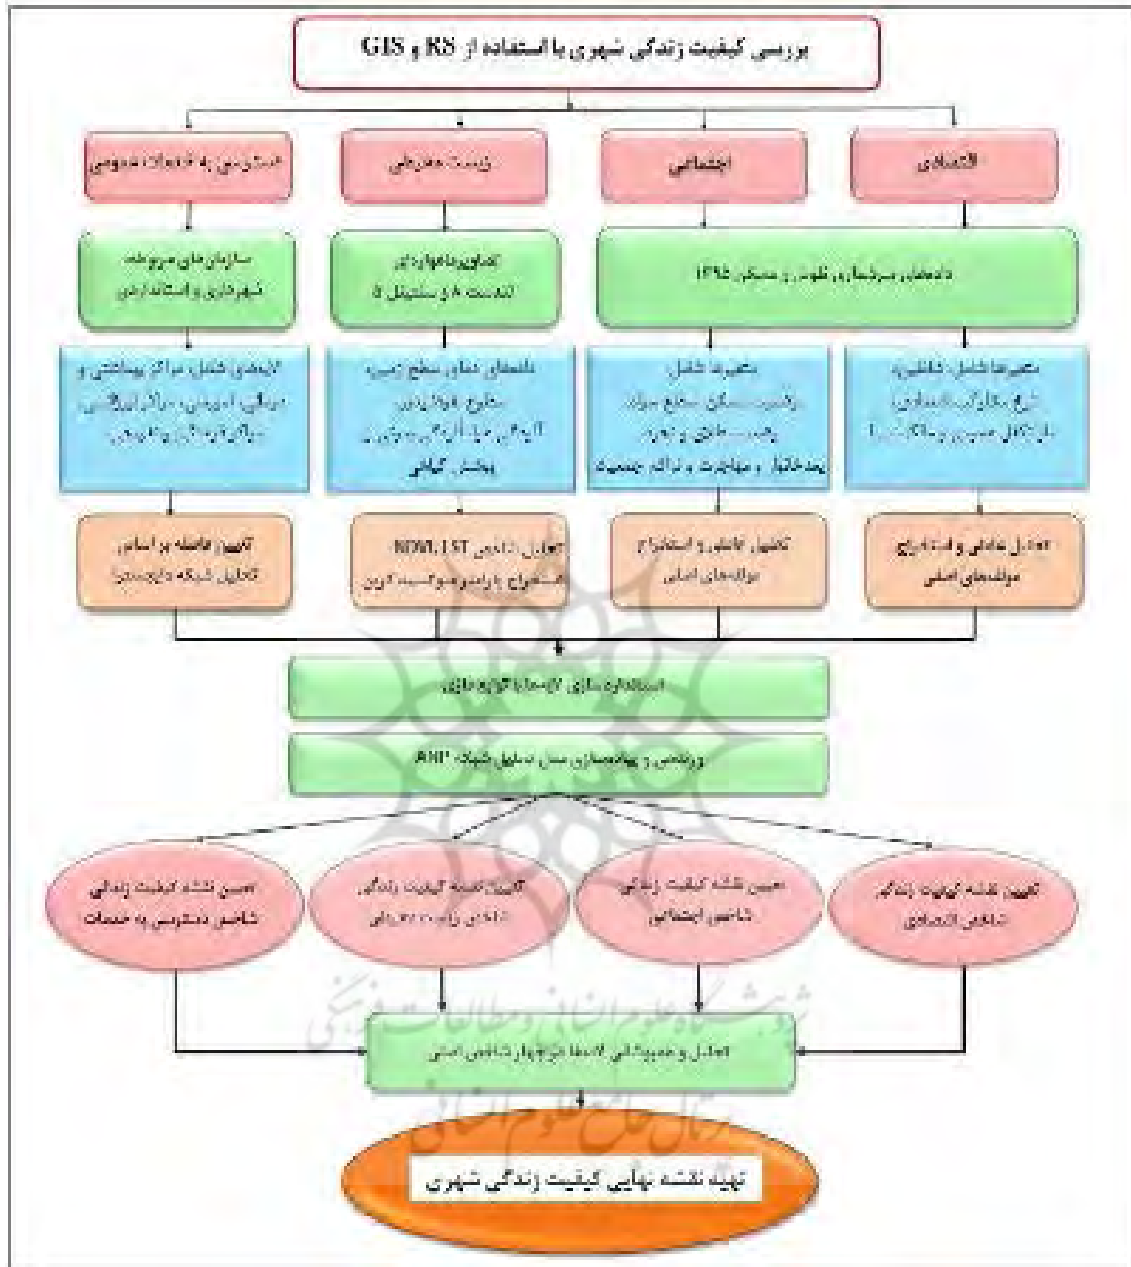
بررسی کیفیت زندگی شهری با استفاده از RS و GIS

دسترسی به خدمات عمومی

زیست محیطی

اجتماعی

اقتصادی

سازمان‌های مربوطه شهرداری و استانداری

تصاویر ماهواره‌ای لندست ۸ و سنتینل ۵

داده‌های سرشماری نفوس و مسکن ۱۳۹۵

لایه‌های شامل مراکز بهداشتی و درمانی، آموزشی، مراکز تفریحی، سیاسی‌اداری و مذهبی

داده‌های دمای سطح زمین، سطوح آلودگی، آلاینده‌ها، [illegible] پوشش گیاهی

متغیرها شامل، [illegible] سطح سواد، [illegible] و نرخ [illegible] و مهاجرت و تراکم جمعیت

متغیرها شامل، شاغلین، نرخ بیکاری، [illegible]

تهیه فاصله بر اساس تحلیل شبکه داده‌ها

تهیه شاخص NDVI، LST استخراج پارامترها

تحلیل عاملی و استخراج مولفه‌های اصلی

تحلیل عاملی و استخراج مولفه‌های اصلی

استاندارد سازی لایه‌ها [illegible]

وزن‌دهی و پهنه‌بندی مدل تحلیل شبکه ANP

تعیین نقشه کیفیت زندگی شاخص دسترسی به خدمات

تهیه نقشه کیفیت زندگی شاخص زیست محیطی

تعیین نقشه کیفیت زندگی شاخص اجتماعی

تهیه نقشه کیفیت زندگی شاخص اقتصادی

تحلیل و همپوشانی لایه‌ها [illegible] شاخص اصلی

تهیه نقشه نهایی کیفیت زندگی شهری

پژوهشگاه علوم انسانی و مطالعات فرهنگی
پرتال جامع علوم انسانی